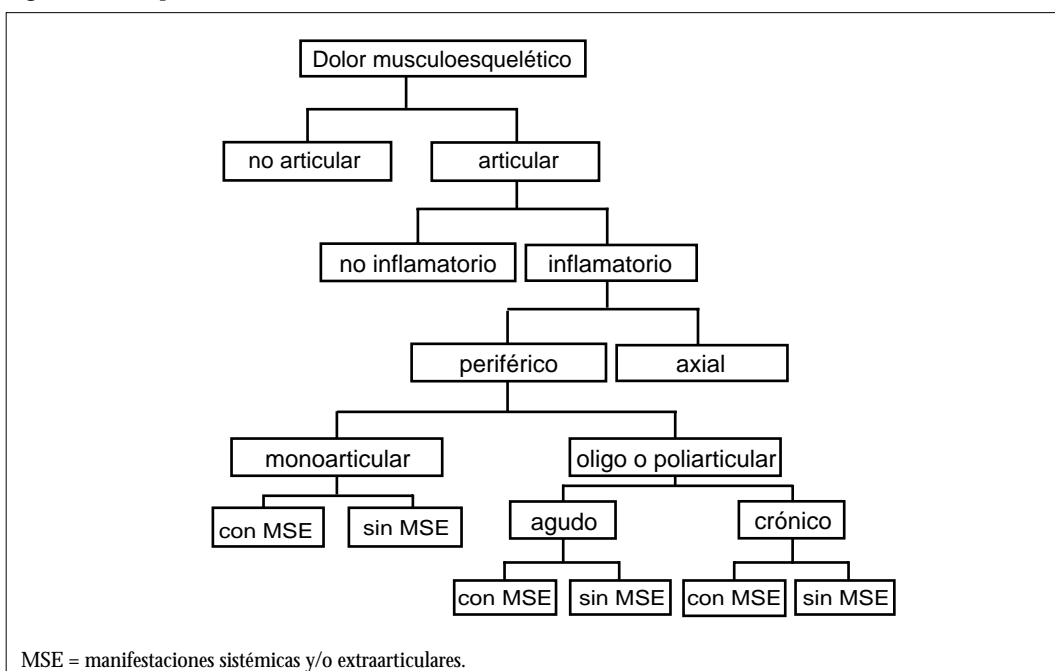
Dolor musculoesquelético

no articular

articular

no inflamatorio

inflamatorio

periférico

axial

monoarticular

oligo o poliarticular

con MSE

sin MSE

agudo

crónico

con MSE

sin MSE

con MSE

sin MSE

MSE = manifestaciones sistémicas y/o extraarticulares.